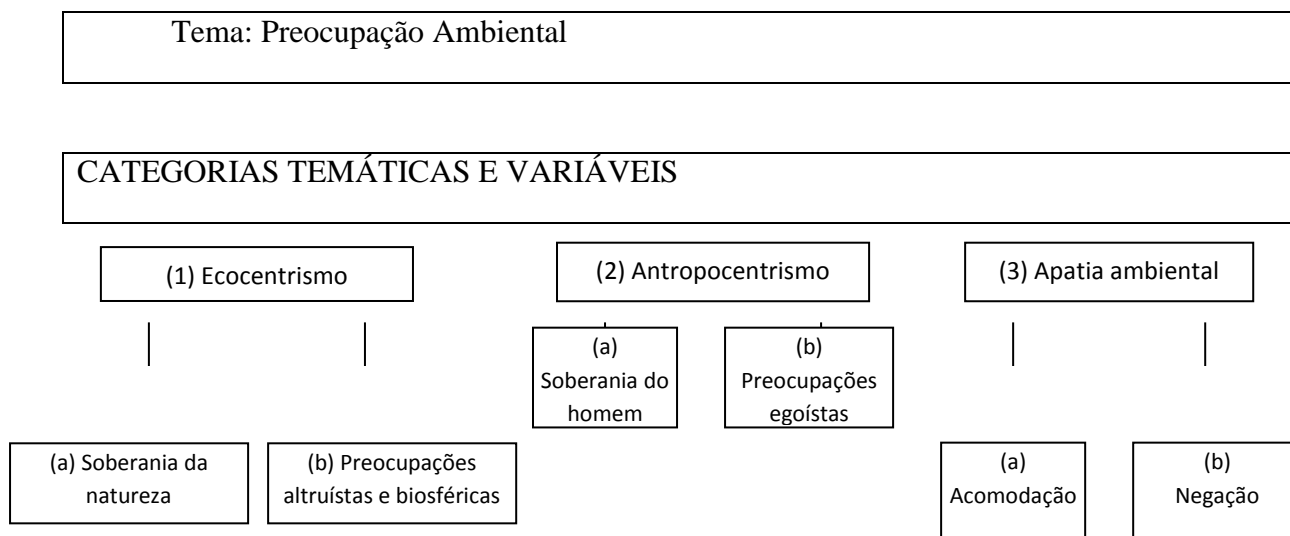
Tema: Preocupação Ambiental

CATEGORIAS TEMÁTICAS E VARIÁVEIS

(1) Ecocentrismo

(a) Soberania da natureza

(b) Preocupações altruístas e biosféricas

(2) Antropocentrismo

(a) Soberania do homem

(b) Preocupações egoístas

(3) Apatia ambiental

(a) Acomodação

(b) Negação